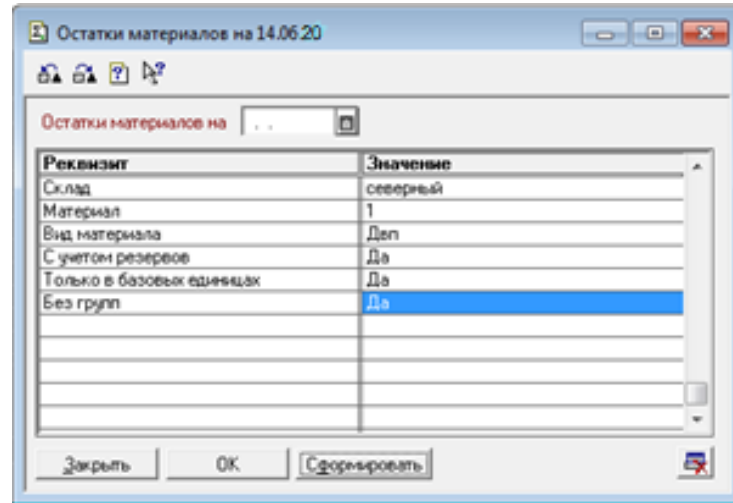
Остатки материалов на 14.06.20

Остатки материалов на . .

| Реквизит | Значение |
|---|---|
| Склад | северный |
| Материал | 1 |
| Вид материала | Деп |
| С учетом резервов | Да |
| Только в базовых единицах | Да |
| Без групп | Да |

Закрыть ОК Сформировать